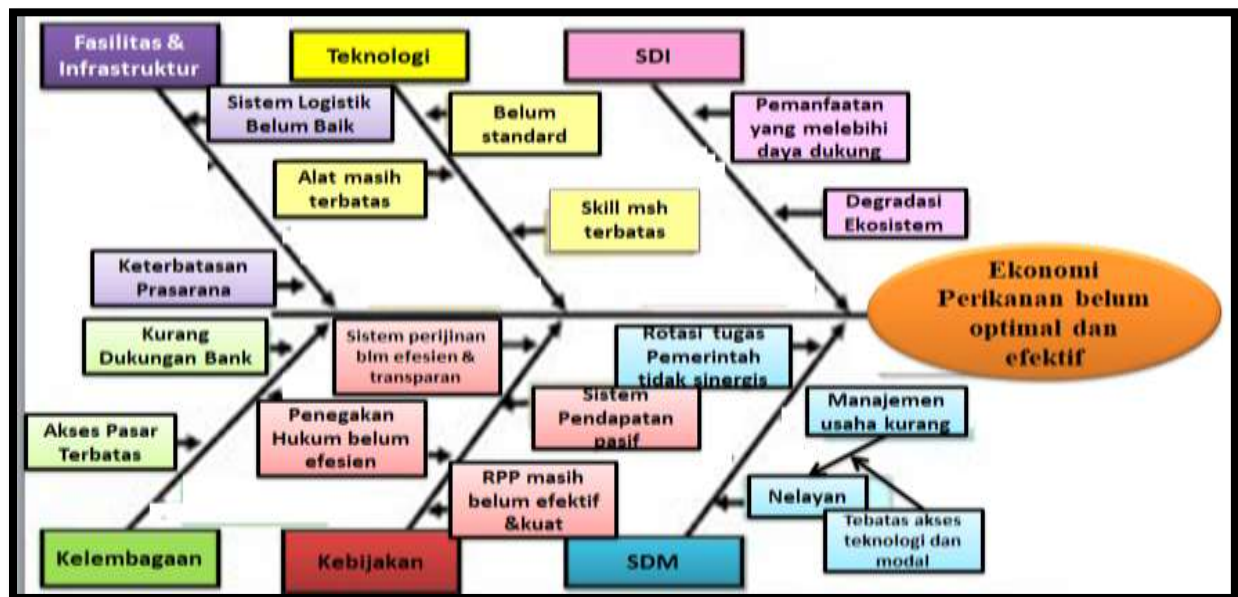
Fasilitas & Infrastruktur

Teknologi

SDI

Sistem Logistik Belum Baik

Belum standard

Pemanfaatan yang melebihi daya dukung

Alat masih terbatas

Skill msh terbatas

Degradasi Ekosistem

Keterbatasan Prasarana

Ekonomi Perikanan belum optimal dan efektif

Kurang Dukungan Bank

Sistem perijinan blm efesien & transparan

Rotasi tugas Pemerintah tidak sinergis

Sistem Pendapatan pasif

Akses Pasar Terbatas

Penegakan Hukum belum efesien

Manajemen usaha kurang

RPP masih belum efektif &kuat

Nelayan

Tebatas akses teknologi dan modal

Kelembagaan

Kebijakan

SDM